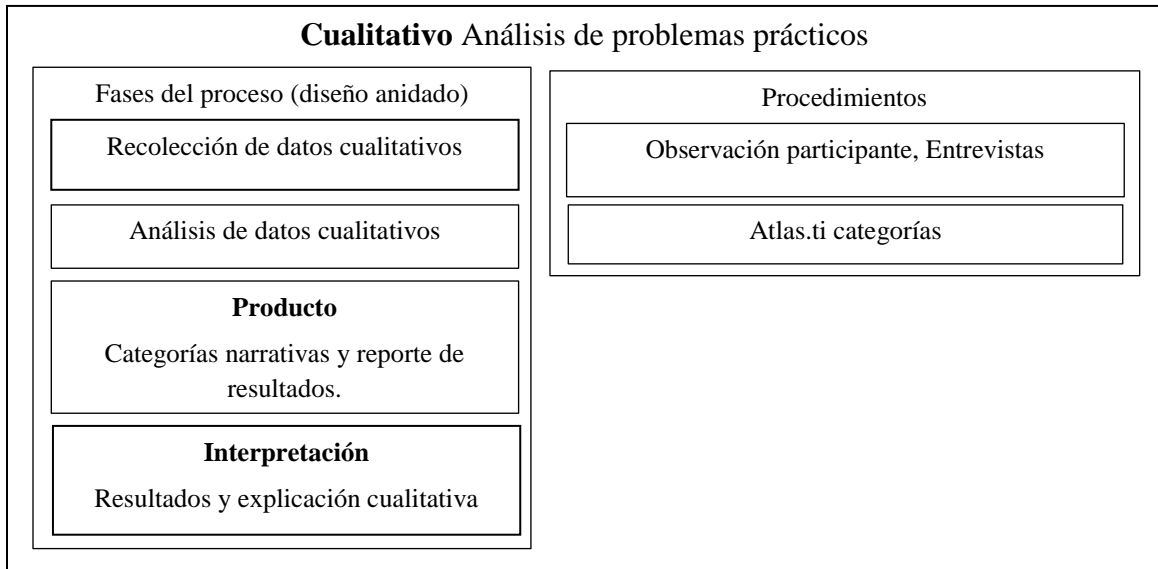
**Cualitativo** Análisis de problemas prácticos

Fases del proceso (diseño anidado)

Recolección de datos cualitativos

Análisis de datos cualitativos

**Producto**

Categorías narrativas y reporte de resultados.

**Interpretación**

Resultados y explicación cualitativa

Procedimientos

Observación participante, Entrevistas

Atlas.ti categorías